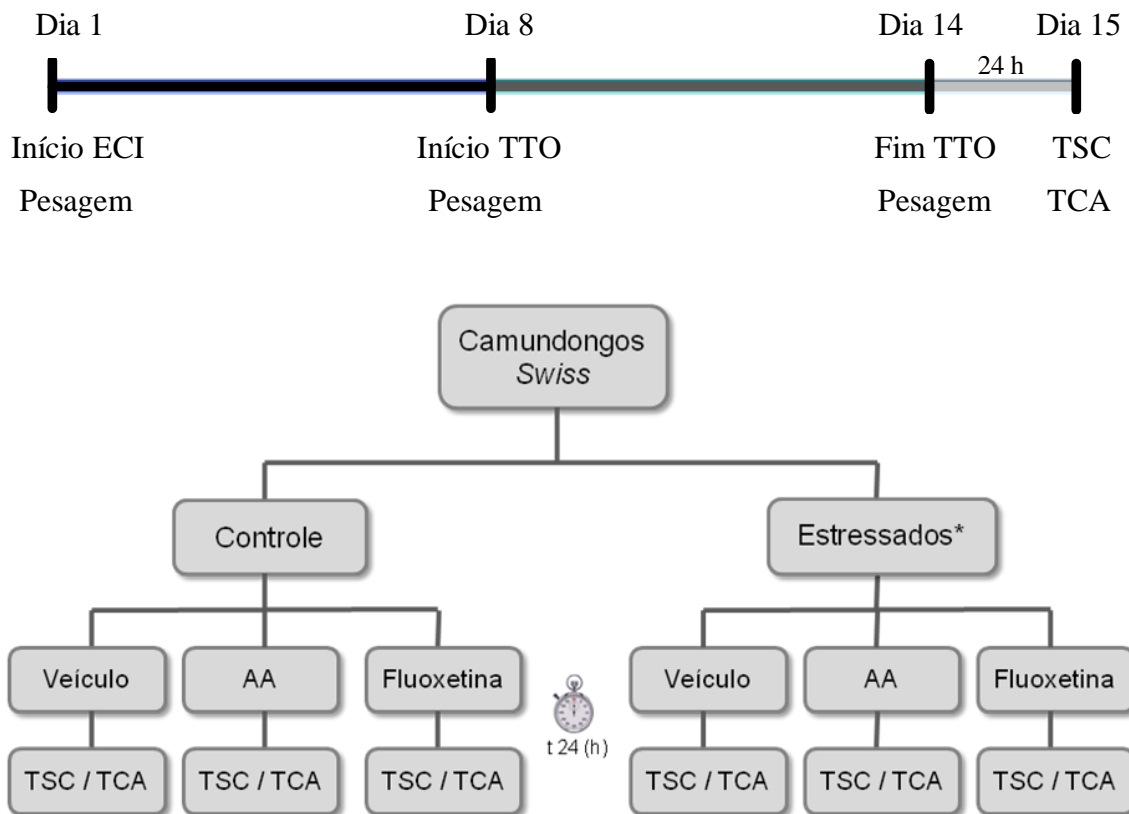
Dia 1 Dia 8 Dia 14 Dia 15

24 h

Início ECI
Pesagem

Início TTO
Pesagem

Fim TTO
Pesagem

TSC
TCA

Camundongos *Swiss*

Controle

Estressados*

Veículo

AA

Fluoxetina

t 24 (h)

Veículo

AA

Fluoxetina

TSC / TCA

TSC / TCA

TSC / TCA

TSC / TCA

TSC / TCA

TSC / TCA